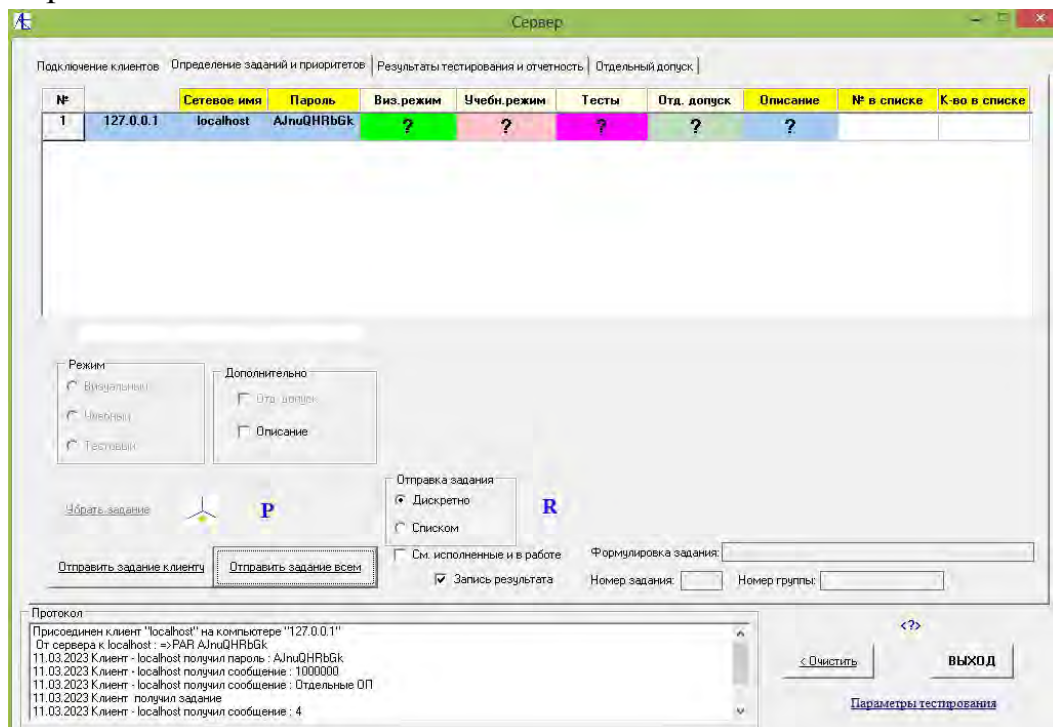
Сервер

Подключение клиентов | Определение заданий и приоритетов | Результаты тестирования и отчетность | Отдельный допуск

| № | | Сетевое имя | Пароль | Виз.режим | Учебн.режим | Тесты | Отд. допуск | Описание | № в списке | К-во в списке |
|---|---|---|---|---|---|---|---|---|---|---|
| 1 | 127.0.0.1 | localhost | AJnuQHRbGk | ? | ? | ? | ? | ? | | |

Режим
Визуальный
Учебный
Тестовый

Дополнительно
Отд. допуск
Описание

Убрать задание

P

Отправка задания
Дискретно
Списком

R

Отправить задание клиенту
Отправить задание всем

См. исполненные и в работе
Запись результата

Формулировка задания:
Номер задания:
Номер группы:

Протокол
Присоединен клиент "localhost" на компьютере "127.0.0.1"
От сервера к localhost : =>PAR AJnuQHRbGk
11.03.2023 Клиент - localhost получил пароль : AJnuQHRbGk
11.03.2023 Клиент - localhost получил сообщение : 1000000
11.03.2023 Клиент - localhost получил сообщение : Отдельные ОП
11.03.2023 Клиент получил задание
11.03.2023 Клиент - localhost получил сообщение : 4

<?>
< Очистить
ВЫХОД
Параметры тестирования